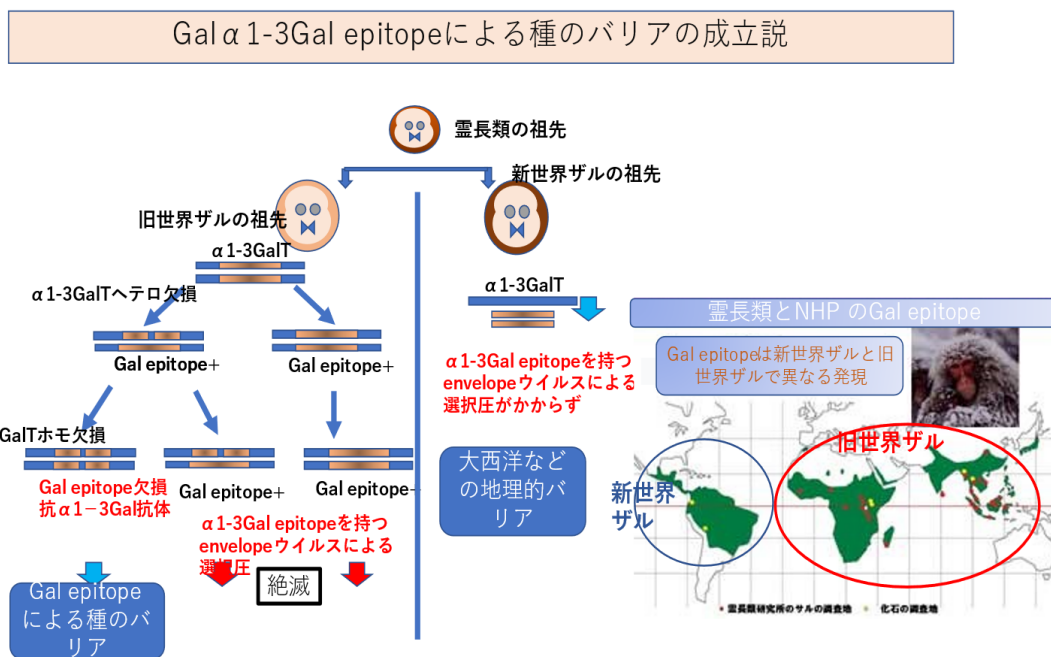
Gal α 1-3Gal epitopeによる種のバリアの成立説

霊長類の祖先

新世界ザルの祖先

旧世界ザルの祖先

α 1-3GalT

α 1-3GalTヘテロ欠損

Gal epitope+

Gal epitope+

GalTホモ欠損

Gal epitope欠損
抗α 1－3Gal抗体

Gal epitope+

Gal epitope-

α 1-3Gal epitopeを持つ envelopeウイルスによる選択圧

絶滅

Gal epitopeによる種のバリア

α 1-3GalT

α 1-3Gal epitopeを持つ envelopeウイルスによる選択圧がかからず

大西洋などの地理的バリア

霊長類とNHP のGal epitope

Gal epitopeは新世界ザルと旧世界ザルで異なる発現

旧世界ザル

新世界ザル

• 霊長類研究所のサルの調査地 • 化石の調査地